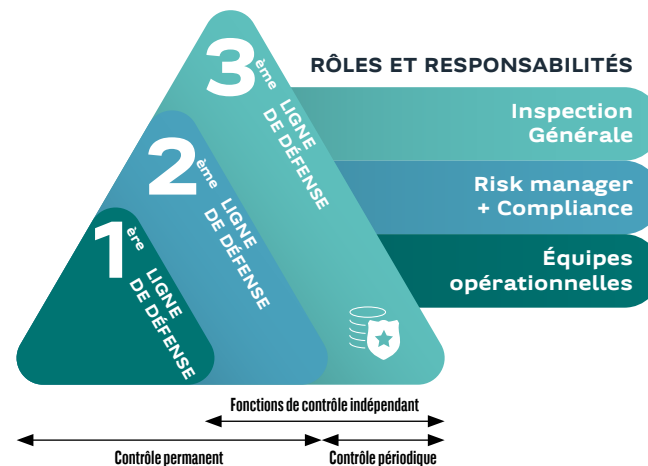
3ème LIGNE DE DÉFENSE

2ème LIGNE DE DÉFENSE

1ère LIGNE DE DÉFENSE

RÔLES ET RESPONSABILITÉS

Inspection Générale

Risk manager + Compliance

Équipes opérationnelles

Fonctions de contrôle indépendant

Contrôle permanent

Contrôle périodique